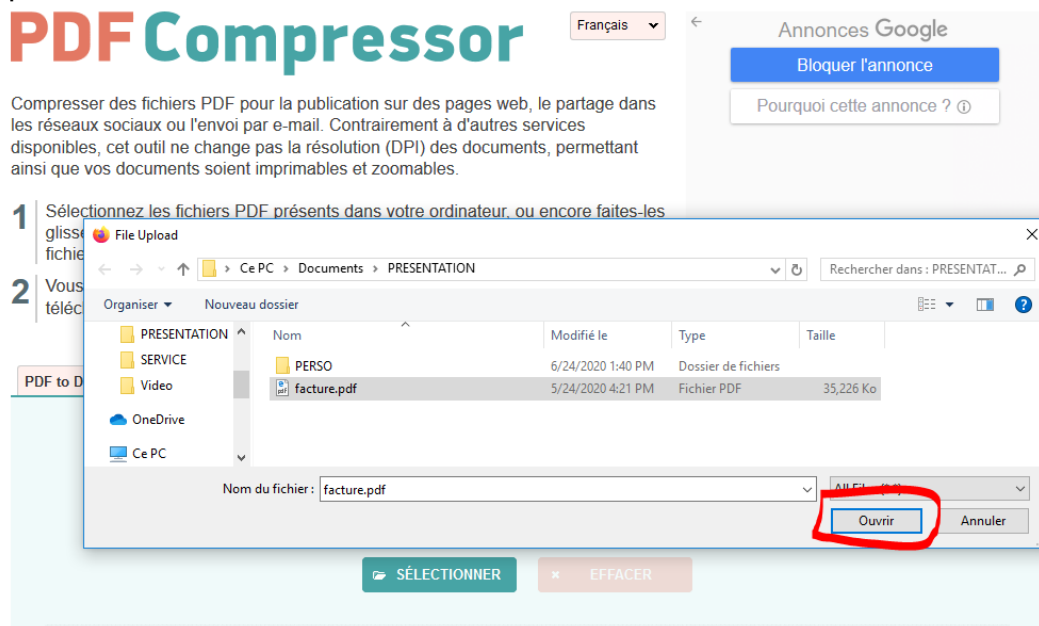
PDF Compressor

Français

Annonces Google

Bloquer l'annonce

Pourquoi cette annonce ? ⓘ

Compresser des fichiers PDF pour la publication sur des pages web, le partage dans les réseaux sociaux ou l'envoi par e-mail. Contrairement à d'autres services disponibles, cet outil ne change pas la résolution (DPI) des documents, permettant ainsi que vos documents soient imprimables et zoomables.

1 Sélectionnez les fichiers PDF présents dans votre ordinateur, ou encore faites-les glisse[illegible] fichie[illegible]

2 Vous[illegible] téléc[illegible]

PDF to D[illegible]

File Upload

Ce PC > Documents > PRESENTATION

Rechercher dans : PRESENTAT...

Organiser ▾ Nouveau dossier

PRESENTATION
SERVICE
Video
OneDrive
Ce PC

| Nom | Modifié le | Type | Taille |
|---|---|---|---|
| PERSO | 6/24/2020 1:40 PM | Dossier de fichiers | |
| facture.pdf | 5/24/2020 4:21 PM | Fichier PDF | 35,226 Ko |

Nom du fichier : facture.pdf

All Fi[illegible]

Ouvrir Annuler

SÉLECTIONNER

EFFACER